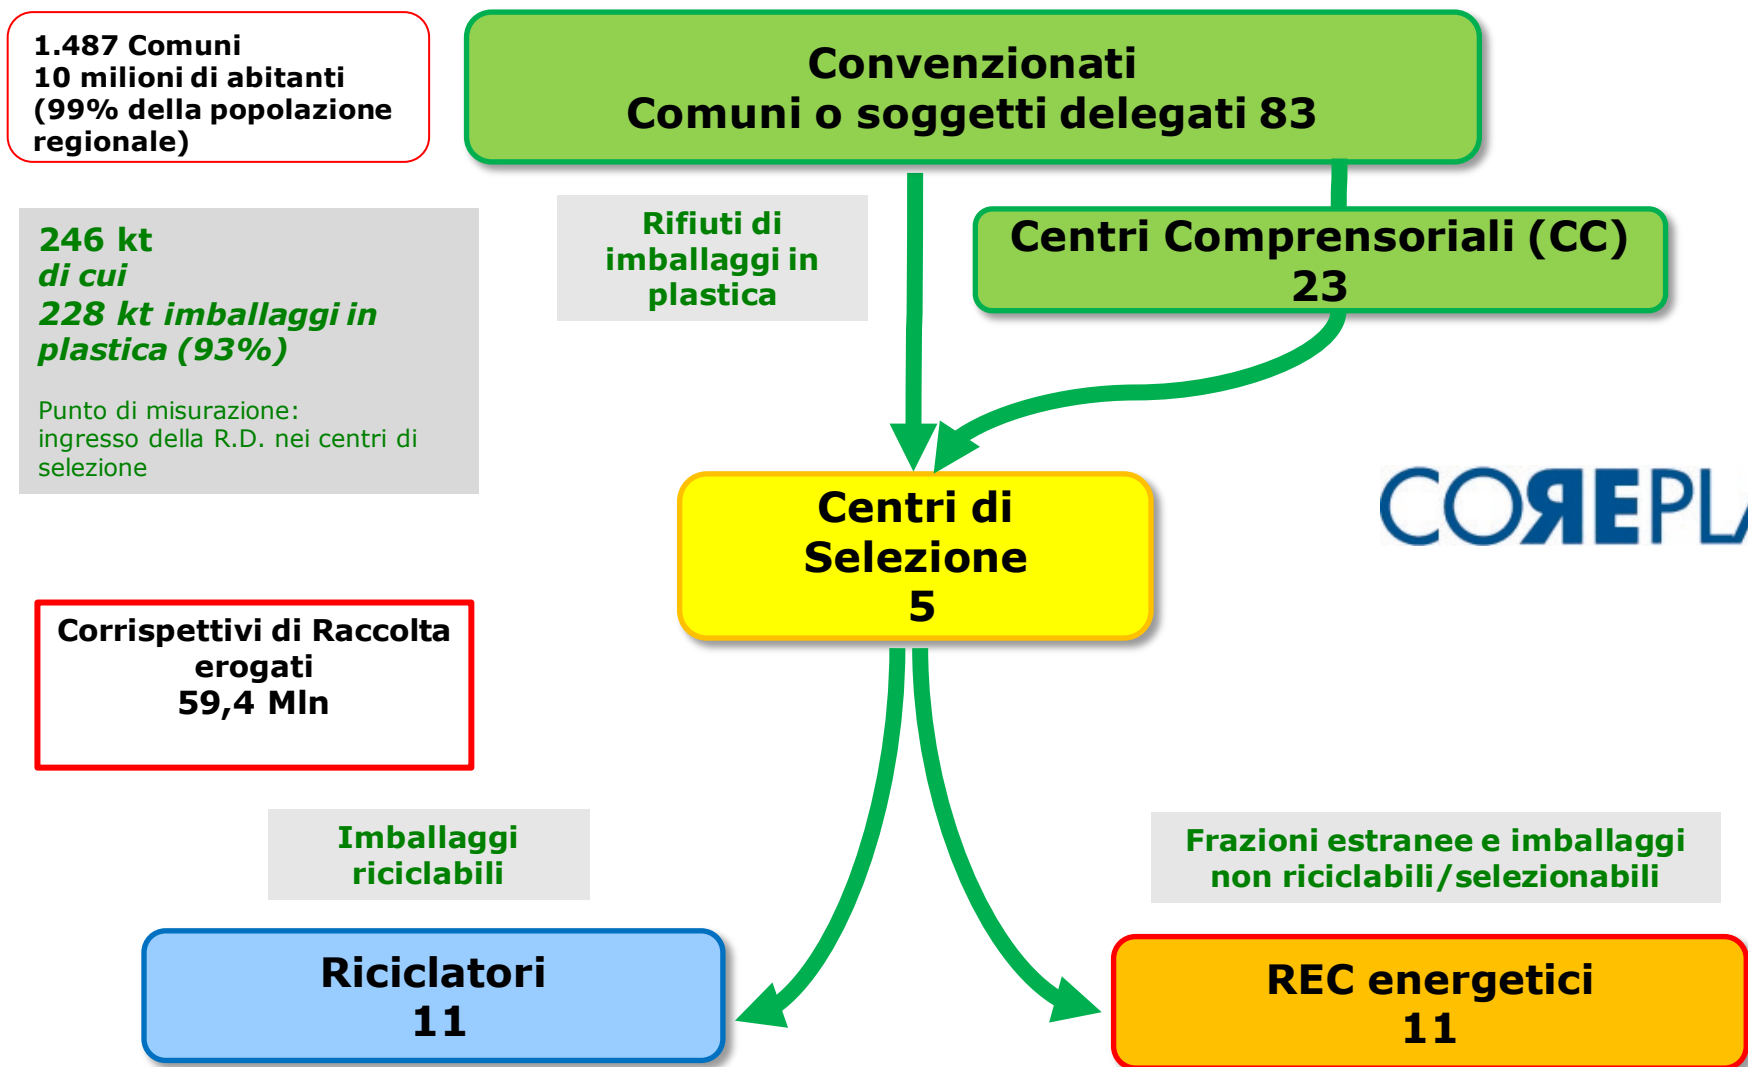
1.487 Comuni
10 milioni di abitanti
(99% della popolazione regionale)

Convenzionati
Comuni o soggetti delegati 83

246 kt
di cui
228 kt imballaggi in plastica (93%)

Punto di misurazione:
ingresso della R.D. nei centri di selezione

Rifiuti di imballaggi in plastica

Centri Comprensoriali (CC)
23

Centri di Selezione
5

COREPL

Corrispettivi di Raccolta erogati
59,4 Mln

Imballaggi riciclabili

Frazioni estranee e imballaggi non riciclabili/selezionabili

Riciclatori
11

REC energetici
11